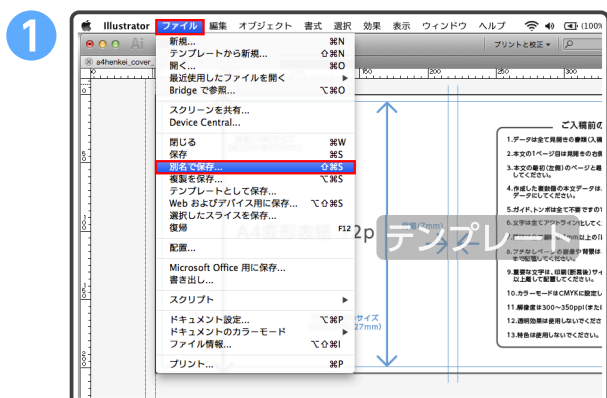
1

Illustrator ファイル 編集 オブジェクト 書式 選択 効果 表示 ウィンドウ ヘルプ

(100%

プリントと校正

a4henkei_cover

新規... ⌘N
テンプレートから新規... ⇧⌘N
開く... ⌘O
最近使用したファイルを開く ▶
Bridge で参照... ⌥⌘O

スクリーンを共有...
Device Central...

閉じる ⌘W
保存 ⌘S
別名で保存... ⇧⌘S
複製を保存... ⌥⌘S
テンプレートとして保存...
Web およびデバイス用に保存... ⌥⇧⌘S
選択したスライスを保存...
復帰 F12

配置...

Microsoft Office 用に保存...
書き出し...

スクリプト ▶

ドキュメント設定... ⌥⌘P
ドキュメントのカラーモード ▶
ファイル情報... ⌥⇧⌘I

プリント... ⌘P

2p

テンプレート

ご入稿前の

1.データは全て見開きの書類(入

2.本文の1ページ目は見開きの右

3.本文の最初(左側)のページと最
してください。

4.作成した書類餅の本文データは
データにしてください。

5.ガイド、トンボは全て不要ですの

6.文字は全てアウトライン化してく

8.フチなし...

9.重要な文字は、印刷(断裁後)サイ
以上離して配置してください。

10.カラーモードはCMYKに設定し

11.解像度は300~350ppi(また

12.透明効果は使用しないでくださ

13.特色は使用しないでください。

サイズ
27mm)